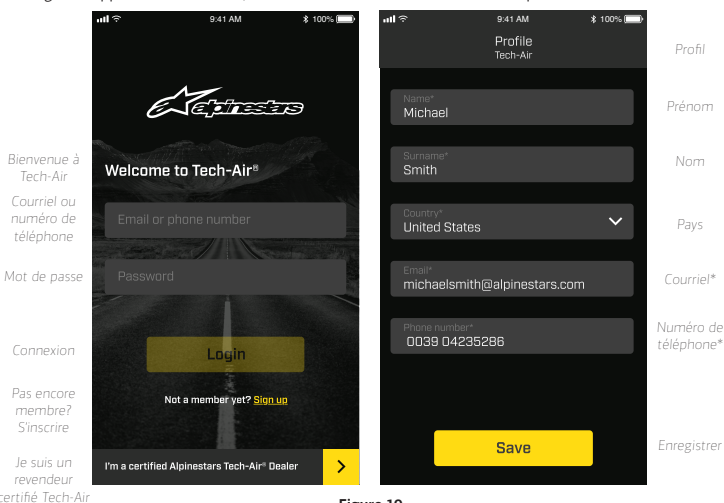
9:41 AM
100%
alpinestars
Bienvenue à Tech-Air
Welcome to Tech-Air®
Courriel ou numéro de téléphone
Email or phone number
Mot de passe
Password
Connexion
Login
Pas encore membre? S'inscrire
Not a member yet? Sign up
Je suis un revendeur certifié Tech-Air
I'm a certified Alpinestars Tech-Air® Dealer
>

9:41 AM
100%
Profile
Tech-Air
Profil
Name*
Michael
Prénom
Surname*
Smith
Nom
Country*
United States
Pays
Email*
michaelsmith@alpinestars.com
Courriel*
Phone number*
0039 04235286
Numéro de téléphone*
Save
Enregistrer

Figure 10